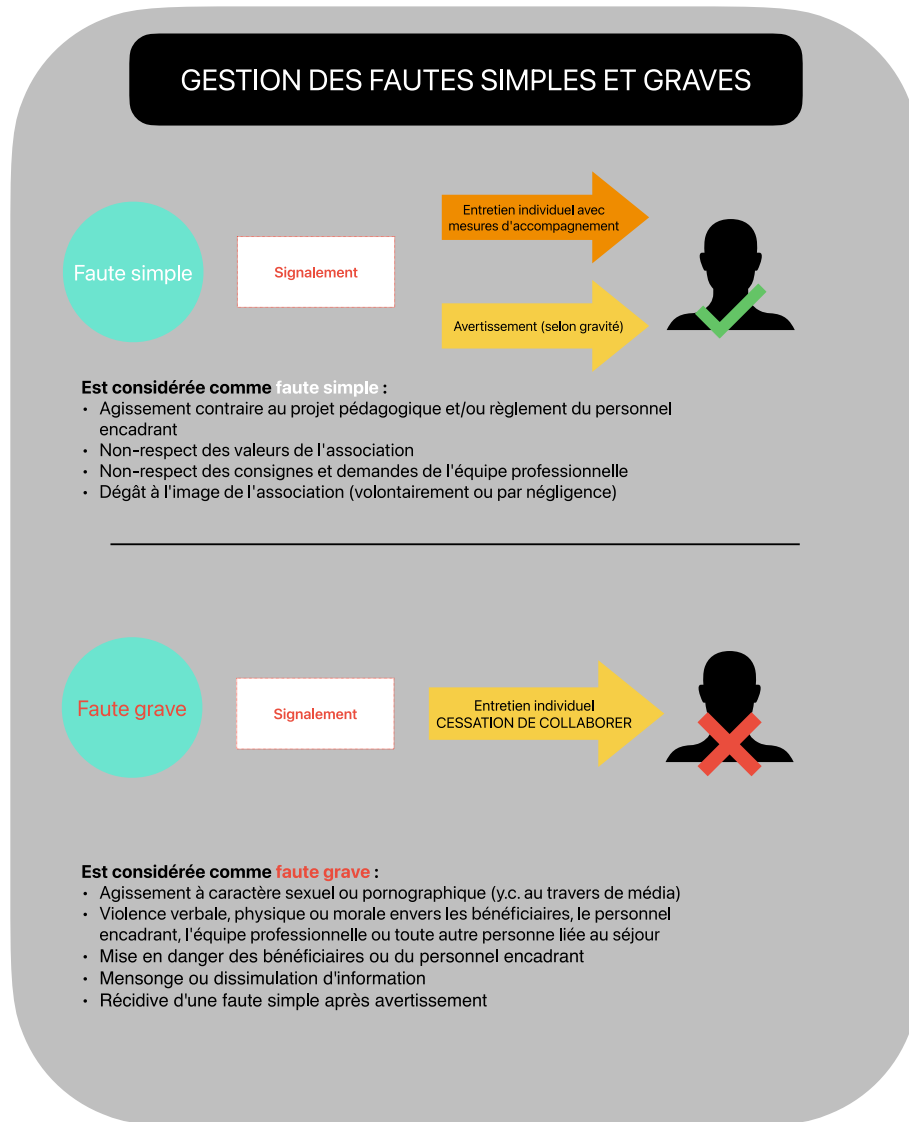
GESTION DES FAUTES SIMPLES ET GRAVES

Faute simple

Signalement

Entretien individuel avec mesures d'accompagnement

Avertissement (selon gravité)

Est considérée comme faute simple :
• Agissement contraire au projet pédagogique et/ou règlement du personnel encadrant
• Non-respect des valeurs de l'association
• Non-respect des consignes et demandes de l'équipe professionnelle
• Dégât à l'image de l'association (volontairement ou par négligence)

Faute grave

Signalement

Entretien individuel
CESSATION DE COLLABORER

Est considérée comme faute grave :
• Agissement à caractère sexuel ou pornographique (y.c. au travers de média)
• Violence verbale, physique ou morale envers les bénéficiaires, le personnel encadrant, l'équipe professionnelle ou toute autre personne liée au séjour
• Mise en danger des bénéficiaires ou du personnel encadrant
• Mensonge ou dissimulation d'information
• Récidive d'une faute simple après avertissement